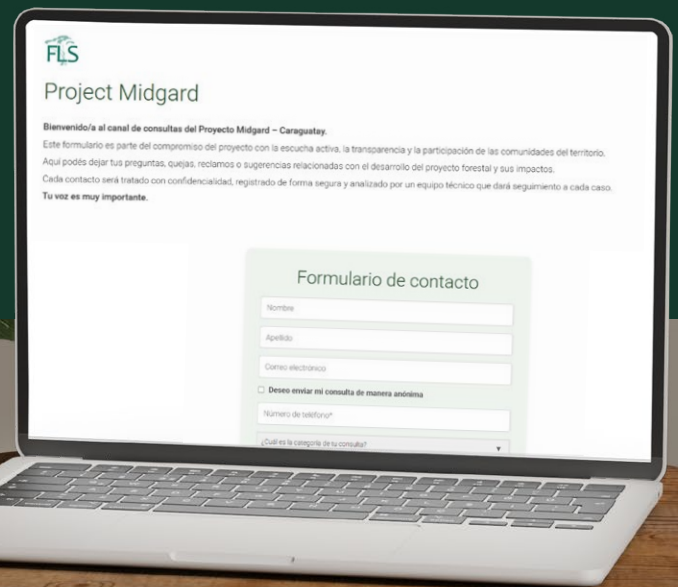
FLS

Project Midgard

Bienvenido/a al canal de consultas del Proyecto Midgard – Caraguatay.

Este formulario es parte del compromiso del proyecto con la escucha activa, la transparencia y la participación de las comunidades del territorio.

Aquí podés dejar tus preguntas, quejas, reclamos o sugerencias relacionadas con el desarrollo del proyecto forestal y sus impactos.

Cada contacto será tratado con confidencialidad, registrado de forma segura y analizado por un equipo técnico que dará seguimiento a cada caso.

Tu voz es muy importante.

Formulario de contacto

Nombre

Apellido

Correo electrónico

Deseo enviar mi consulta de manera anónima

Número de teléfono*

¿Cuál es la categoría de tu consulta?